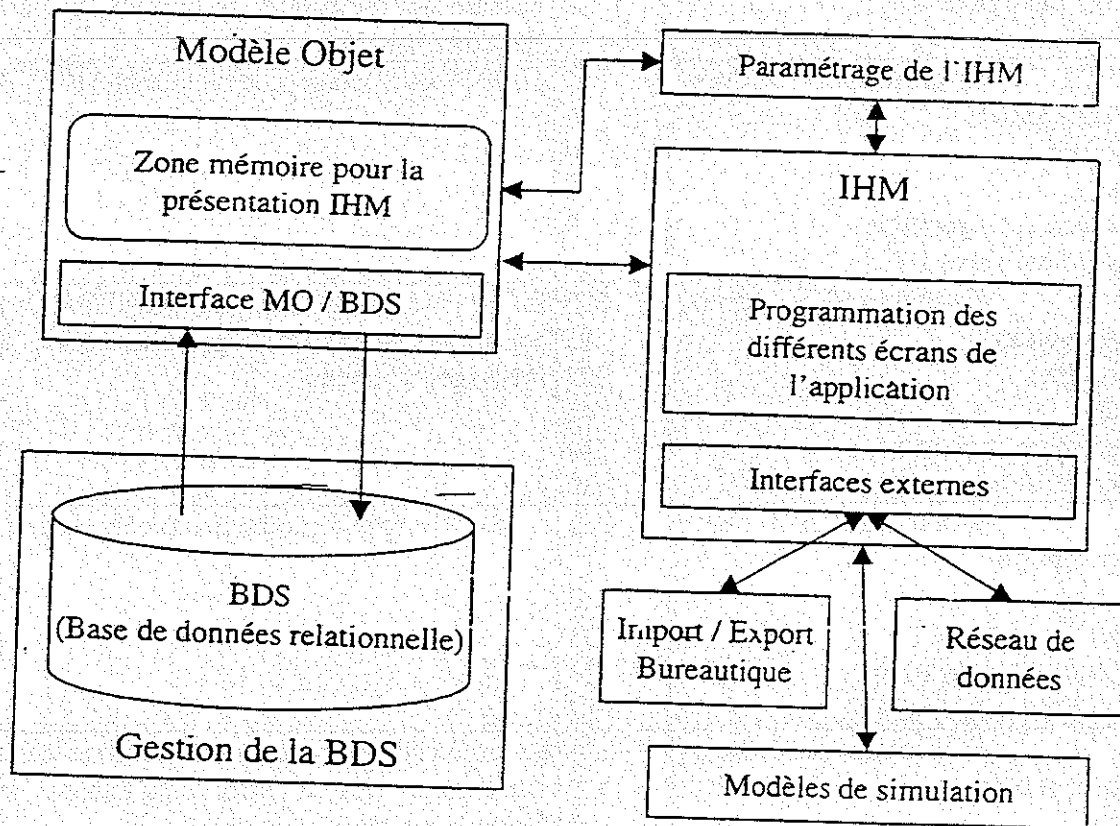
Modèle Objet

Zone mémoire pour la présentation IHM

Interface MO / BDS

Paramétrage de l'IHM

IHM

Programmation des différents écrans de l'application

Interfaces externes

BDS
(Base de données relationnelle)

Gestion de la BDS

Import / Export Bureautique

Réseau de données

Modèles de simulation